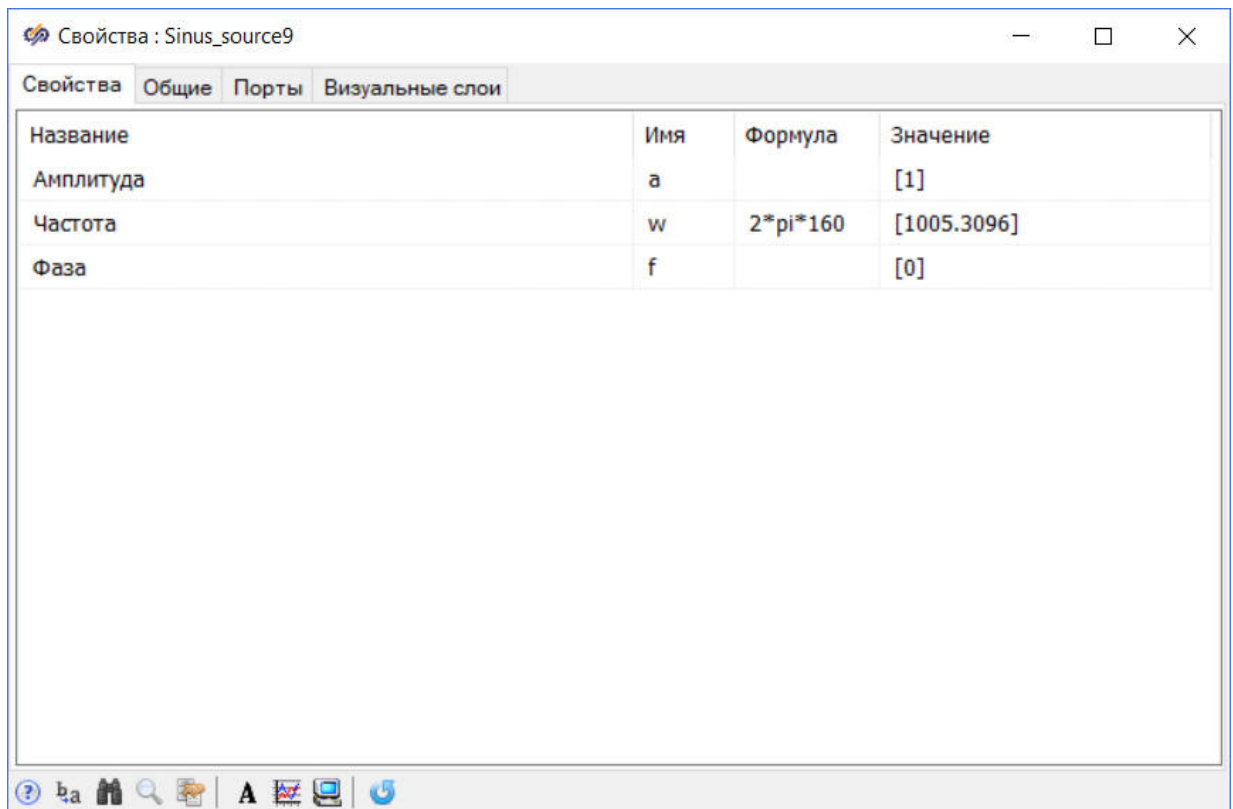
Свойства : Sinus_source9

Свойства | Общие | Порты | Визуальные слои

| Название | Имя | Формула | Значение |
|---|---|---|---|
| Амплитуда | a | | [1] |
| Частота | w | 2*pi*160 | [1005.3096] |
| Фаза | f | | [0] |

A